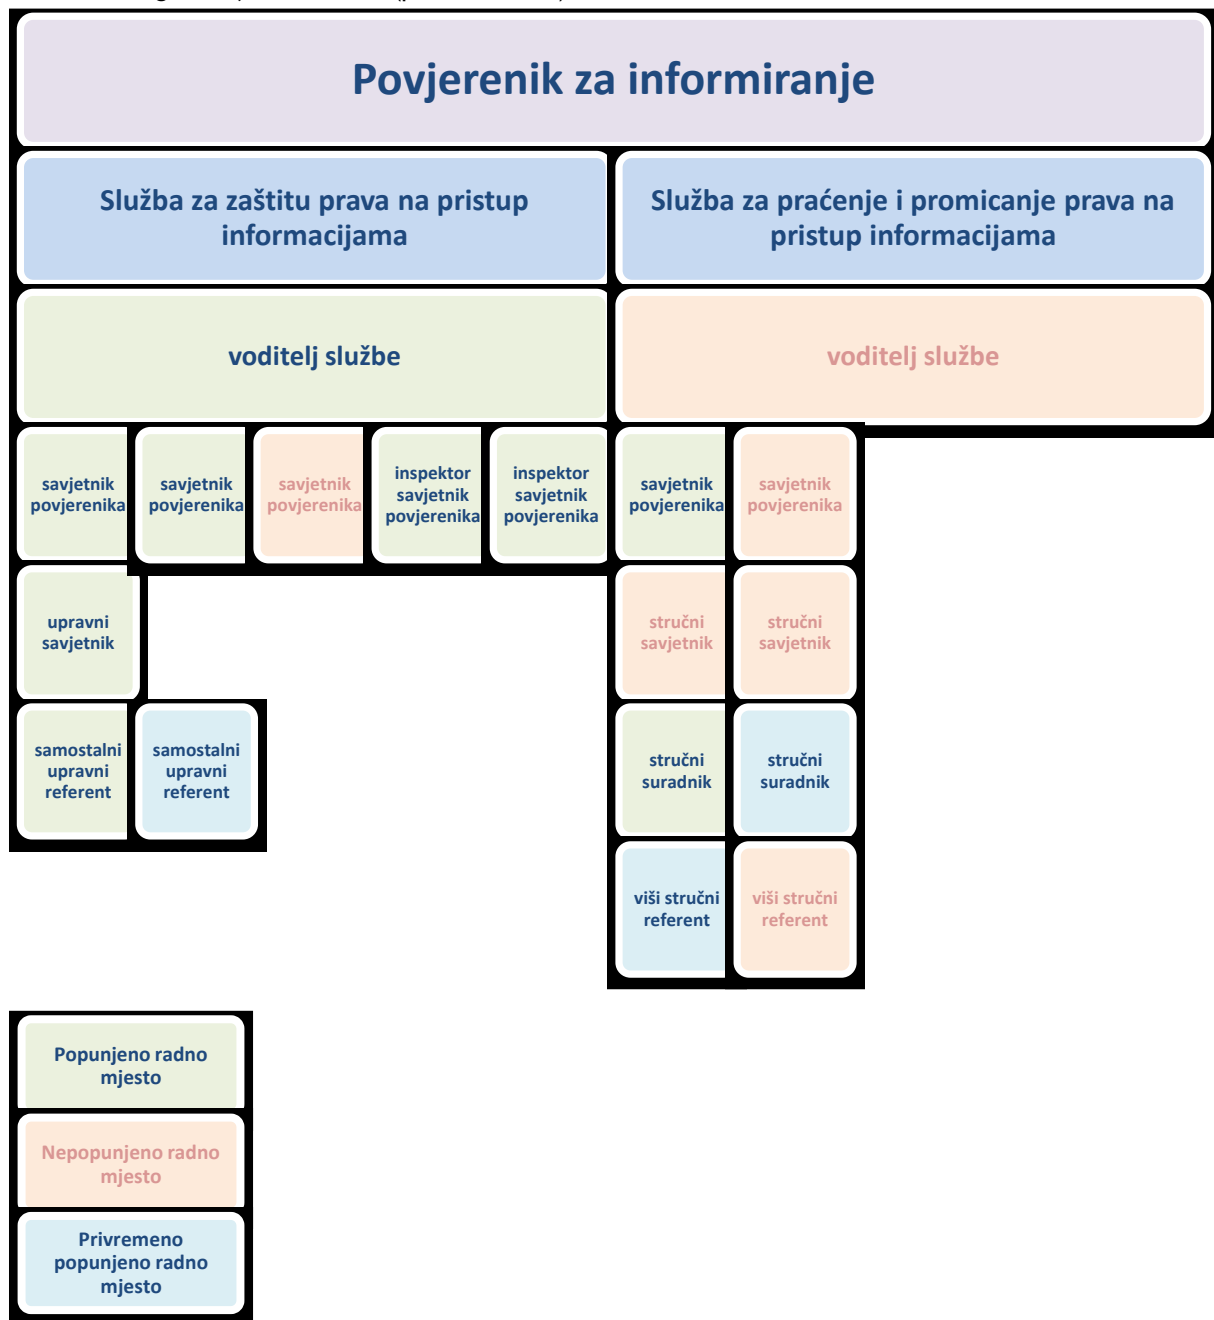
Povjerenik za informiranje

Služba za zaštitu prava na pristup informacijama

Služba za praćenje i promicanje prava na pristup informacijama

voditelj službe

voditelj službe

savjetnik povjerenika

savjetnik povjerenika

savjetnik povjerenika

inspektor savjetnik povjerenika

inspektor savjetnik povjerenika

savjetnik povjerenika

savjetnik povjerenika

upravni savjetnik

stručni savjetnik

stručni savjetnik

samostalni upravni referent

samostalni upravni referent

stručni suradnik

stručni suradnik

viši stručni referent

viši stručni referent

Popunjeno radno mjesto

Nepopunjeno radno mjesto

Privremeno popunjeno radno mjesto